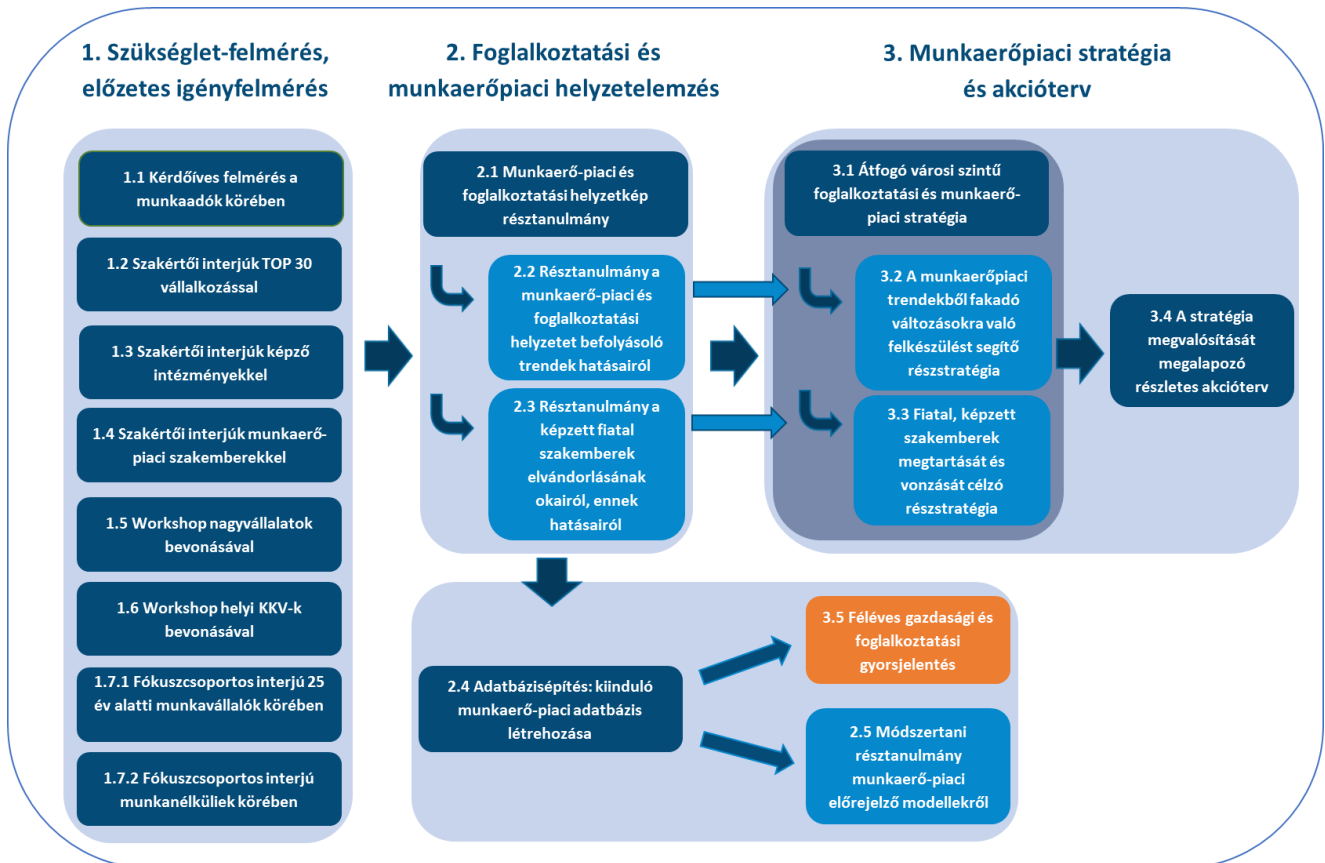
1. Szükséglet-felmérés, előzetes igényfelmérés

2. Foglalkoztatási és munkaerőpiaci helyzetelemzés

3. Munkaerőpiaci stratégia és akcióterv

1.1 Kérdőíves felmérés a munkaadók körében

1.2 Szakértői interjúk TOP 30 vállalkozással

1.3 Szakértői interjúk képző intézményekkel

1.4 Szakértői interjúk munkaerő-piaci szakemberekkel

1.5 Workshop nagyvállalatok bevonásával

1.6 Workshop helyi KKV-k bevonásával

1.7.1 Fókuszcsoportos interjú 25 év alatti munkavállalók körében

1.7.2 Fókuszcsoportos interjú munkanélküliek körében

2.1 Munkaerő-piaci és foglalkoztatási helyzetkép résztanulmány

2.2 Résztanulmány a munkaerő-piaci és foglalkoztatási helyzetet befolyásoló trendek hatásairól

2.3 Résztanulmány a képzett fiatal szakemberek elvándorlásának okairól, ennek hatásairól

3.1 Átfogó városi szintű foglalkoztatási és munkaerő-piaci stratégia

3.2 A munkaerőpiaci trendekből fakadó változásokra való felkészülést segítő résztratégia

3.3 Fiatal, képzett szakemberek megtartását és vonzását célzó résztratégia

3.4 A stratégia megvalósítását megalapozó részletes akcióterv

2.4 Adatbázisépítés: kiinduló munkaerő-piaci adatbázis létrehozása

3.5 Féléves gazdasági és foglalkoztatási gyorsjelentés

2.5 Módszertani résztanulmány munkaerő-piaci előrejelző modellekről